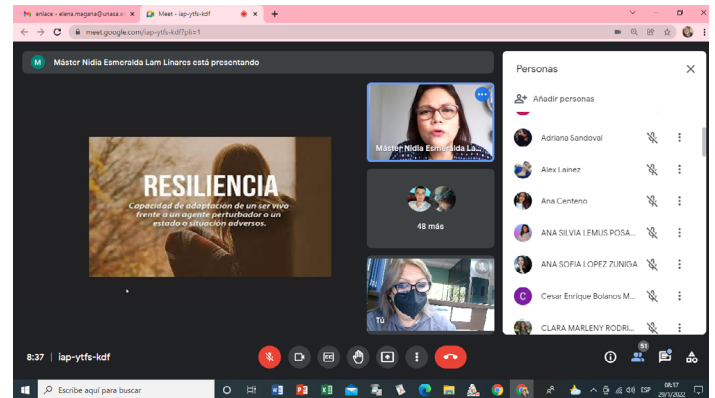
enlace - elena.magana@unasa.e ×
Meet - iap-ytfs-kdf ×
+

meet.google.com/iap-ytfs-kdf?pli=1

M Máster Nidia Esmeralda Lam Linares está presentando

RESILIENCIA
Capacidad de adaptación de un ser vivo frente a un agente perturbador o un estado o situación adversos.

Máster Nidia Esmeralda La...

48 más

Tú

Personas

Añadir personas

Adriana Sandoval
Alex Lainez
Ana Centeno
ANA SILVIA LEMUS POSA...
ANA SOFIA LOPEZ ZUNIGA
C Cesar Enrique Bolanos M...
CLARA MARLENY RODRI...

8:37 | iap-ytfs-kdf

51

Escribe aquí para buscar

ESP 08:17 29/1/2022